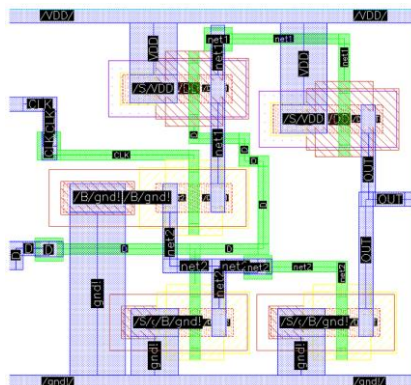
/VDD/
/VDD/
VDD
net1
net1
net1
VDD
/S/VDD/ /VDD/ /I/
/S/VDD/ /VDD/
CLK
CLK CLK
CLK
net1
D
D
OUT
/B/gnd!/B/gnd!
OUT
D
D D
D
D
net2
net2
net2 net2
net2
net2
OUT
net2
gnd!
/S/c/B/gnd!/
/S/c/B/gnd!/
gnd!
gnd!
/gnd!/
/gnd!/